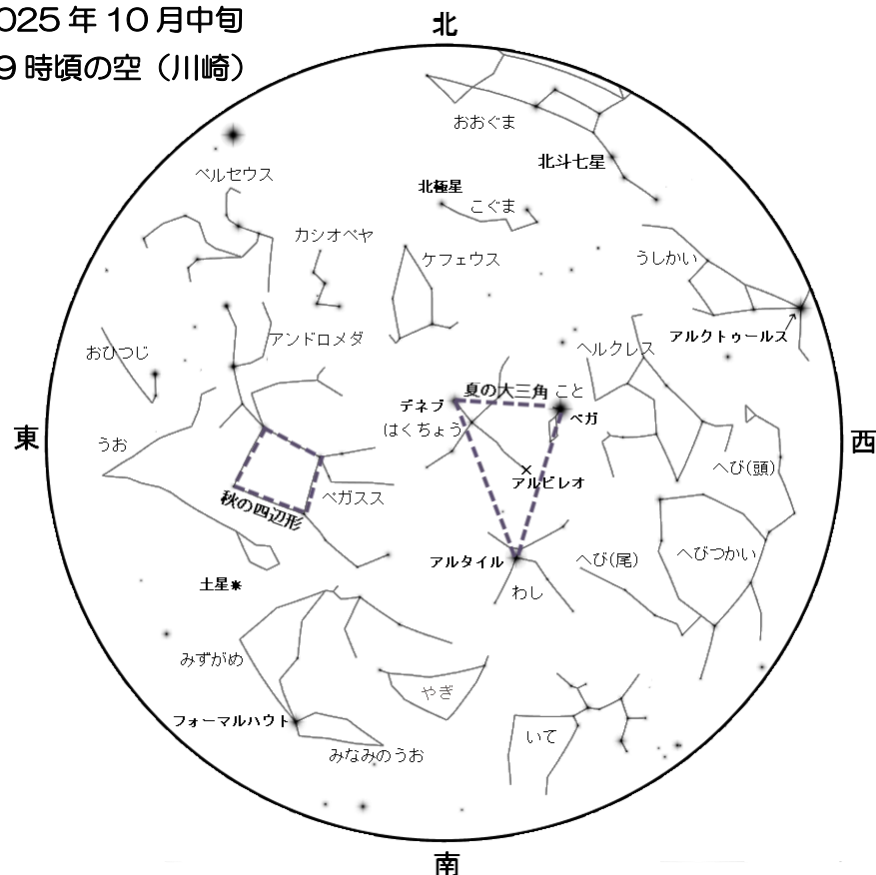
025 年 10 月中旬
9 時頃の空（川崎）

北

おおぐま
北斗七星
北極星
こぐま
ペルセウス
カシオペヤ
ケフェウス
うしかい
アルクトゥールス
おひつじ
アンドロメダ
ヘルクレス
夏の大三角
こと
デネブ
ベガ
はくちょう
東
西
うお
×
アルビレオ
へび(頭)
秋の四辺形
ペガスス
アルタイル
へび(尾)
へびつかい
わし
土星
みずがめ
やぎ
フォーマルハウト
いて
みなみのうお

南